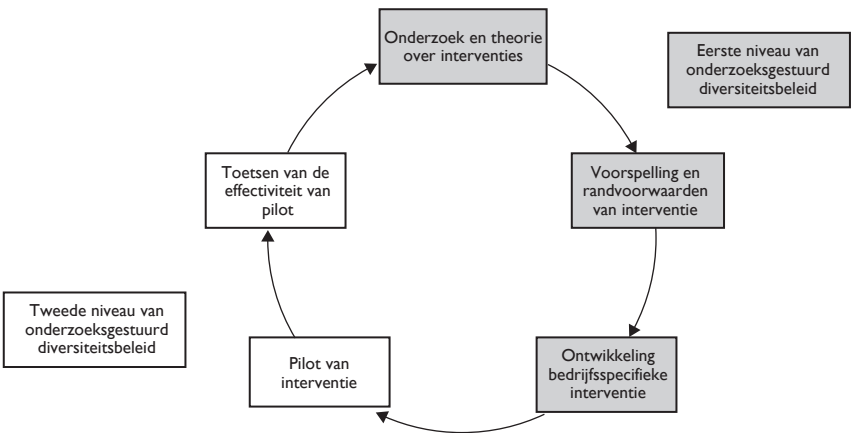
Onderzoek en theorie over interventies

Eerste niveau van onderzoeksgestuurd diversiteitsbeleid

Voorspelling en randvoorwaarden van interventie

Ontwikkeling bedrijfsspecifieke interventie

Pilot van interventie

Toetsen van de effectiviteit van pilot

Tweede niveau van onderzoeksgestuurd diversiteitsbeleid